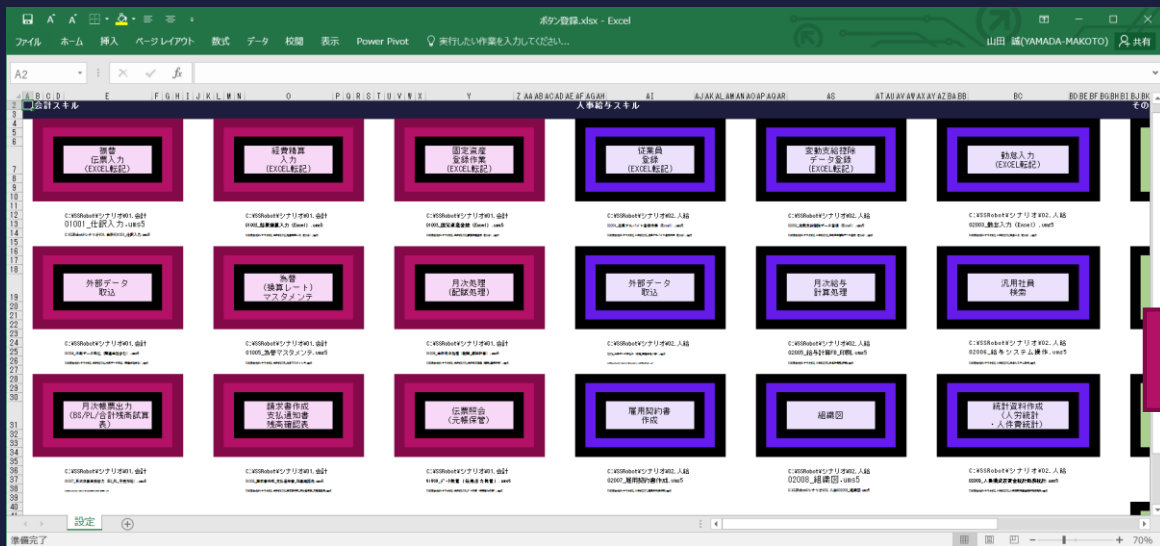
ボタン登録.xlsx - Excel

ファイル ホーム 挿入 ページレイアウト 数式 データ 校閲 表示 Power Pivot 実行したい作業を入力してください...

山田 誠(YAMADA-MAKOTO) 共有

A2

会計スキル 人事給与スキル その

振替
伝票入力
(EXCEL転記)

C:¥SSRobot¥シナリオ¥01_会計
01001_仕訳入力.ums5

経費精算
入力
(EXCEL転記)

C:¥SSRobot¥シナリオ¥01_会計
01002_経費精算入力 (Excel).ums5

固定資産
登録作業
(EXCEL転記)

C:¥SSRobot¥シナリオ¥01_会計
01003_固定資産登録 (Excel).ums5

従業員
登録
(EXCEL転記)

C:¥SSRobot¥シナリオ¥02_人給

変動支給控除
データ登録
(EXCEL転記)

C:¥SSRobot¥シナリオ¥02_人給

勤怠入力
(EXCEL転記)

C:¥SSRobot¥シナリオ¥02_人給
02003_勤怠入力 (Excel).ums5

外部データ
取込

C:¥SSRobot¥シナリオ¥01_会計

為替
(換算レート)
マスタメンテ

C:¥SSRobot¥シナリオ¥01_会計
01005_為替マスタメンテ.ums5

月次処理
(記帳処理)

C:¥SSRobot¥シナリオ¥01_会計

外部データ
取込

C:¥SSRobot¥シナリオ¥02_人給

月次給与
計算処理

C:¥SSRobot¥シナリオ¥02_人給
02005_給与計算明細.ums5

汎用社員
検索

C:¥SSRobot¥シナリオ¥02_人給
02006_給与システム操作.ums5

月次帳票出力
(BS/PL/合計残高試算表)

C:¥SSRobot¥シナリオ¥01_会計

請求書作成
支払通知書
残高確認表

C:¥SSRobot¥シナリオ¥01_会計

伝票照合
(元帳保管)

C:¥SSRobot¥シナリオ¥01_会計

雇用契約書
作成

C:¥SSRobot¥シナリオ¥02_人給
02007_雇用契約書作成.ums5

組織図

C:¥SSRobot¥シナリオ¥02_人給
02008_組織図.ums5

統計資料作成
(人労統計
・人件費統計)

C:¥SSRobot¥シナリオ¥02_人給

設定

準備完了

70%